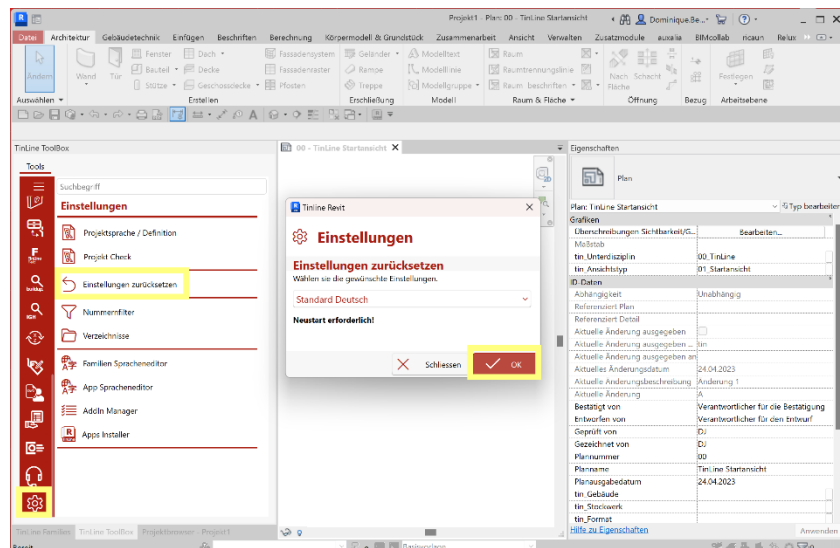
Projekt1 - Plan: 00 - TinLine Startansicht

Dominique.Be...

Datei Architektur Gebäudetechnik Einfügen Beschriften Berechnung Körpermodell & Grundstück Zusammenarbeit Ansicht Verwalten Zusatzmodule auxalia BIMcollab ricaun Relux

Ändern Wand Tür Fenster Bauteil Stütze Dach Decke Geschossdecke Fassadensystem Fassadenraster Pfosten Geländer Rampe Treppe Modelltext Modelllinie Modellgruppe Raum Raumtrennungslinie Raum beschriften Nach Fläche Schacht Festlegen

Auswählen Erstellen Erschließung Modell Raum & Fläche Öffnung Bezug Arbeitsebene

TinLine ToolBox

Tools

Suchbegriff

Einstellungen

Projektsprache / Definition

Projekt Check

Einstellungen zurücksetzen

Nummernfilter

Verzeichnisse

Familien Spracheneditor

App Spracheneditor

AddIn Manager

Apps Installer

00 - TinLine Startansicht

TinLine Revit

Einstellungen

Einstellungen zurücksetzen

Wählen sie die gewünschte Einstellungen.

Standard Deutsch

Neustart erforderlich!

Schliessen

OK

Eigenschaften

Plan

Plan: TinLine Startansicht

Typ bearbeiten

Grafiken

Überschreibungen Sichtbarkeit/G... Bearbeiten...

Maßstab

tin_Unterdisziplin 00_TinLine

tin_Ansichtstyp 01_Startansicht

ID-Daten

Abhängigkeit Unabhängig

Referenziert Plan

Referenziert Detail

Aktuelle Änderung ausgegeben

Aktuelle Änderung ausgegeben ... ein

Aktuelle Änderung ausgegeben an

Aktuelles Änderungsdatum 24.04.2023

Aktuelle Änderungsbeschreibung Änderung 1

Aktuelle Änderung A

Bestätigt von Verantwortlicher für die Bestätigung

Entworfen von Verantwortlicher für den Entwurf

Geprüft von DJ

Gezeichnet von DJ

Plannummer 00

Planname TinLine Startansicht

Planausgabedatum 24.04.2023

tin_Gebäude

tin_Stockwerk

tin_Format

Hilfe zu Eigenschaften

Anwenden

TinLine Familien TinLine ToolBox Projektbrowser - Projekt1

Bereit

Basisvorlage